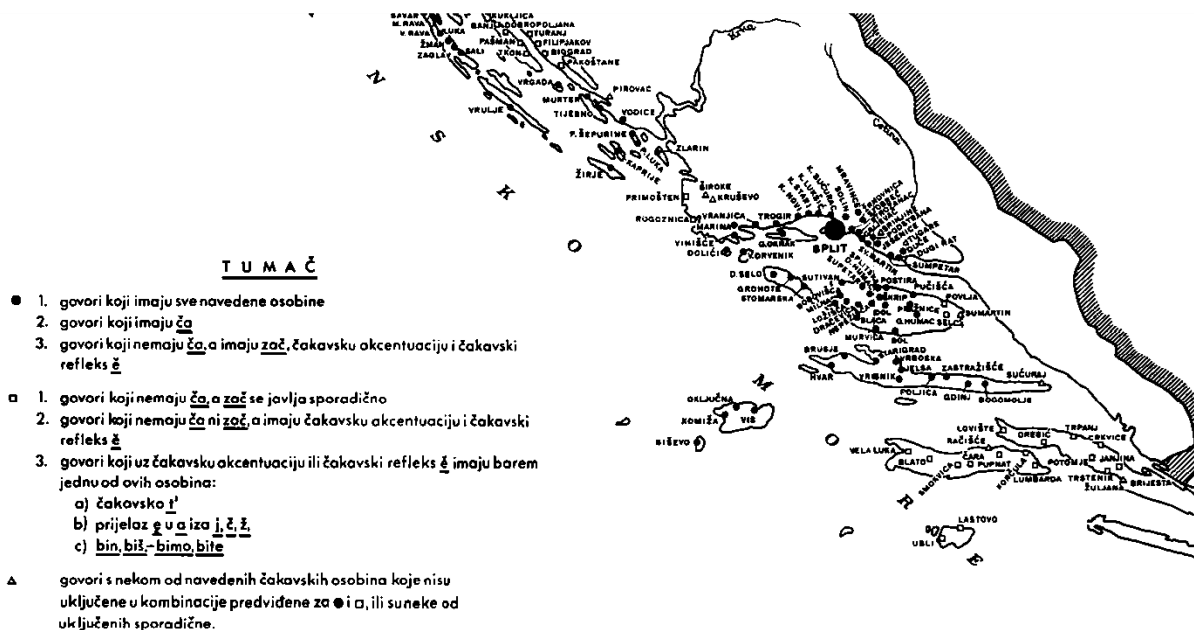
SAVAR
M. RAVA
V. RAVA
ŽMAN
ZAGLAV
LUKA
SALI
KUKLJICA
BANJ
DOBROPOLJANA
TURANJ
PAŠMAN
FILIPJAKOV
TKON
BIOGRAD
PAKOŠTANE
VRGADA
PIROVAC
MURTER
TIJESNO
VODICE
VRULJE
P. ŠEPURINE
LUKA
KAPRIJE
ZLARIN
ŽIRJE
PRIMOŠTEN
ŠIROKE
KRUŠEVO
ROGOZNICA
VRANJICA
MARINA
TROGIR
VINIŠĆE
DOLIĆI
G. OKRAK
ZORVENIK
SPLIT
SUMPETAR
DUGI RAT
D. SELO
ŠUTIVAN
POSTIRA
GRNOTE
STOMARSKA
PUČIŠĆA
POVLJA
SKRIP
DOL
PRAŽNICE
G. HUMAC
SELCA
SUMARTIN
BLACA
MURVICA
BOL
BRUSJE
STARIGRAD
VRBOSKA
JELSA
ZASTRAŽIŠĆE
SUĆURAJ
HVAR
VRBNIK
POLJICA
GDINJ
BOGOMOLJE
OKLJUČNA
KOMIŽA
VIS
BIŠEVO
LOVIŠTE
ORESIĆ
TRPANJ
CREVICE
RAČIŠĆE
VELA LUKA
ČARA
BLATO
PUPNAT
POTOMJE
JANJINA
SMOKVICA
KORČULA
LUMBARDA
TRSTENIK
ŽULJANA
BRIJESTA
LASTOVO
UBLI
Krka
Cetina
N
S
K
O
M
O
R
E

TUMAČ

● 1. govori koji imaju sve navedene osobine
2. govori koji imaju ča
3. govori koji nemaju ča, a imaju zač, čakavsku akcentuaciju i čakavski refleks ě

□ 1. govori koji nemaju ča, a zač se javlja sporadično
2. govori koji nemaju ča ni zač, a imaju čakavsku akcentuaciju i čakavski refleks ě
3. govori koji uz čakavsku akcentuaciju ili čakavski refleks ě imaju barem jednu od ovih osobina:
a) čakavsko t'
b) prijelaz e u a iza j, č, ž,
c) bin, biš,- bimo, bite

△ govori s nekom od navedenih čakavskih osobina koje nisu uključene u kombinacije predviđene za ● i □, ili su neke od uključenih sporadične.